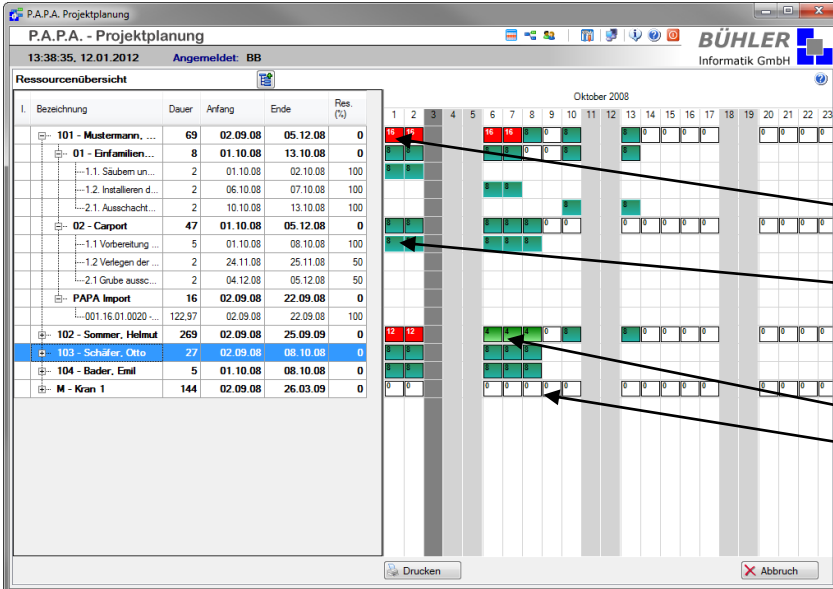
P.A.P.A. Projektplanung

P.A.P.A. - Projektplanung

13:38:35, 12.01.2012 Angemeldet: BB

BÜHLER Informatik GmbH

Ressourcenübersicht

| I. | Bezeichnung | Dauer | Anfang | Ende | Res. (%) |
|---|---|---|---|---|---|
| | 101 - Mustermann, ... | 69 | 02.09.08 | 05.12.08 | 0 |
| | 01 - Einfamilien... | 8 | 01.10.08 | 13.10.08 | 0 |
| | 1.1. Säubern un... | 2 | 01.10.08 | 02.10.08 | 100 |
| | 1.2. Installieren d... | 2 | 06.10.08 | 07.10.08 | 100 |
| | 2.1. Ausschacht... | 2 | 10.10.08 | 13.10.08 | 100 |
| | 02 - Carport | 47 | 01.10.08 | 05.12.08 | 0 |
| | 1.1 Vorbereitung ... | 5 | 01.10.08 | 08.10.08 | 100 |
| | 1.2 Verlegen der ... | 2 | 24.11.08 | 25.11.08 | 50 |
| | 2.1 Grube aussc... | 2 | 04.12.08 | 05.12.08 | 50 |
| | PAPA Import | 16 | 02.09.08 | 22.09.08 | 0 |
| | 001.16.01.0020 -... | 122,97 | 02.09.08 | 22.09.08 | 100 |
| | 102 - Sommer, Helmut | 269 | 02.09.08 | 25.09.09 | 0 |
| | 103 - Schäfer, Otto | 27 | 02.09.08 | 08.10.08 | 0 |
| | 104 - Bader, Emil | 5 | 01.10.08 | 08.10.08 | 0 |
| | M - Kran 1 | 144 | 02.09.08 | 26.03.09 | 0 |

Oktober 2008

1 2 3 4 5 6 7 8 9 10 11 12 13 14 15 16 17 18 19 20 21 22 23

16 16 16 16 8 8 8 0 0 0 0 0 0 0
8 8 8 8 8 8
8 8
8 8
8 8
8 8 8 8 0 0 0 0 0 0 0 0 0
8 8 8 8
12 12 4 4 8 0 0 0 0 0 0 0 0 0
8 8 8 8 8
8 8 8 8
0 0 0 0 0 0 0 0 0 0 0 0 0 0 0

Drucken

Abbruch